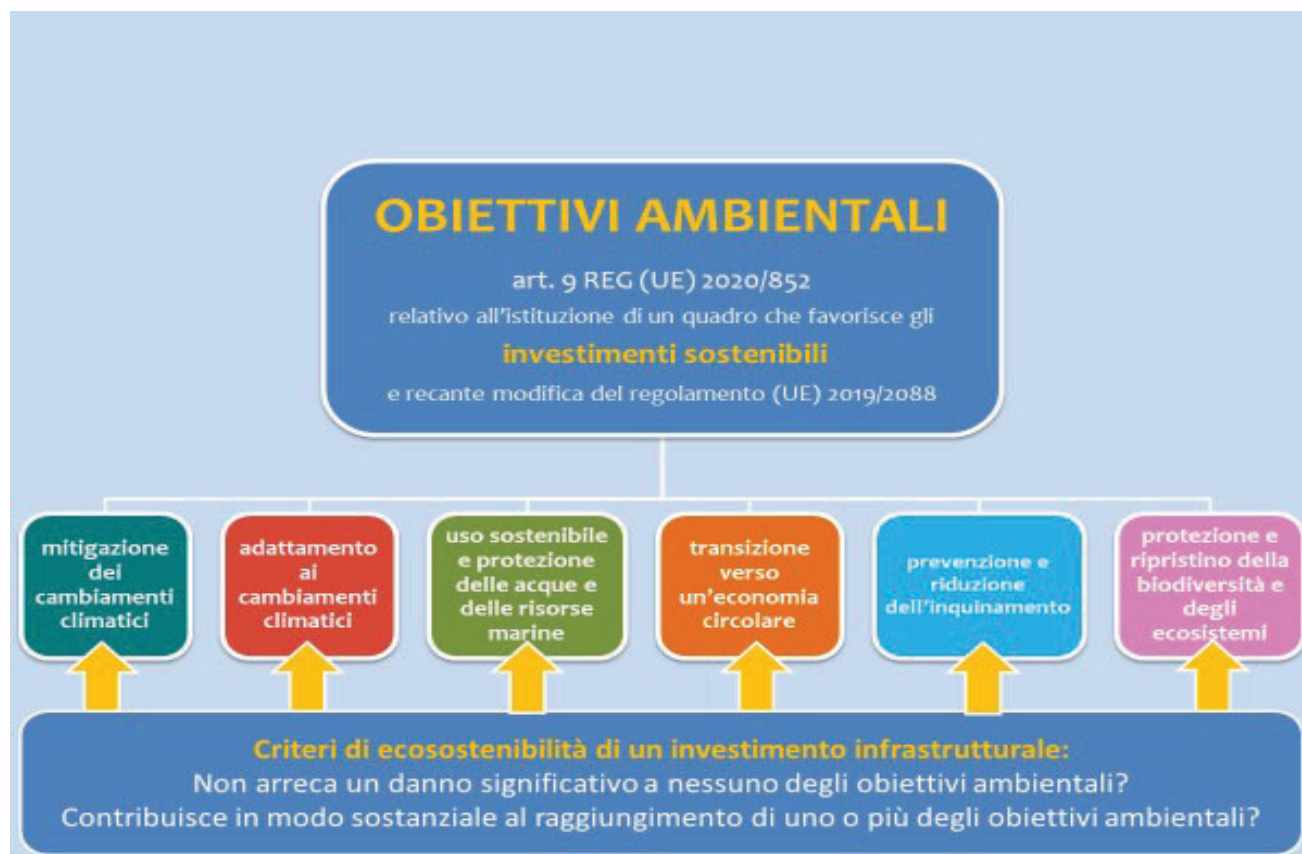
OBIETTIVI AMBIENTALI

art. 9 REG (UE) 2020/852

relativo all'istituzione di un quadro che favorisce gli

investimenti sostenibili

e recante modifica del regolamento (UE) 2019/2088

mitigazione dei cambiamenti climatici

adattamento ai cambiamenti climatici

uso sostenibile e protezione delle acque e delle risorse marine

transizione verso un'economia circolare

prevenzione e riduzione dell'inquinamento

protezione e ripristino della biodiversità e degli ecosistemi

Criteri di ecosostenibilità di un investimento infrastrutturale:

Non arreca un danno significativo a nessuno degli obiettivi ambientali?

Contribuisce in modo sostanziale al raggiungimento di uno o più degli obiettivi ambientali?